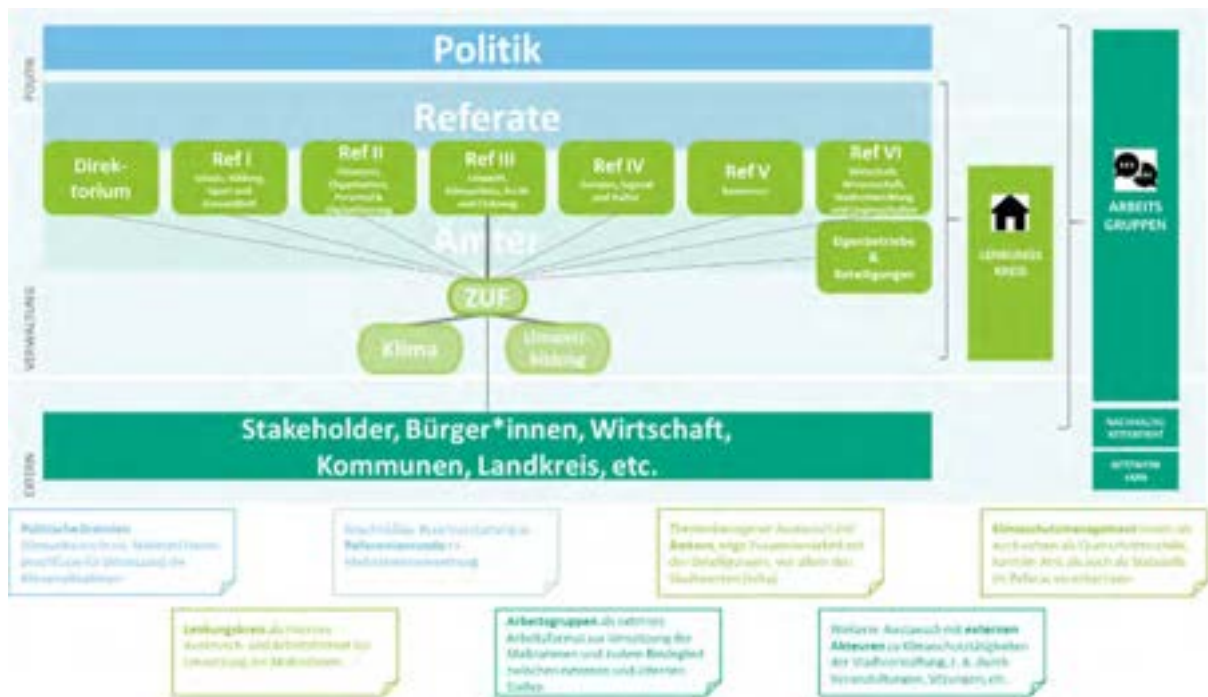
POLITIK

Politik

Referate

Direktorium

Ref I
Schule, Bildung, Sport und Gesundheit

Ref II
Finanzen, Organisation, Personal & Digitalisierung

Ref III
Umwelt, Klimaschutz, Recht und Ordnung

Ref IV
Soziales, Jugend und Kultur

Ref V
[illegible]

Ref VI
Wirtschaft, Wissenschaft, Stadtentwicklung und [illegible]

Ämter

Eigenbetriebe & Beteiligungen

ZUF

Klima

Umweltbildung

VERWALTUNG

LENKUNGSKREIS

ARBEITS GRUPPEN

NACHHALTIG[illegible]

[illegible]

EXTERN

Stakeholder, Bürger*innen, Wirtschaft, Kommunen, Landkreis, etc.

Politische Gremien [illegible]

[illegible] Referentenrunde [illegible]

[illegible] Akteure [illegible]

Klimaschutzmanagement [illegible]

Lenkungskreis als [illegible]

Arbeitsgruppen als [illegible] Arbeitsformat zur Umsetzung der Maßnahmen und zudem Bindeglied zwischen externen und internen Stellen

Weiterer Austausch mit externen Akteuren zu Klimaschutztätigkeiten der Stadtverwaltung, z. B. durch Veranstaltungen, Sitzungen, etc.